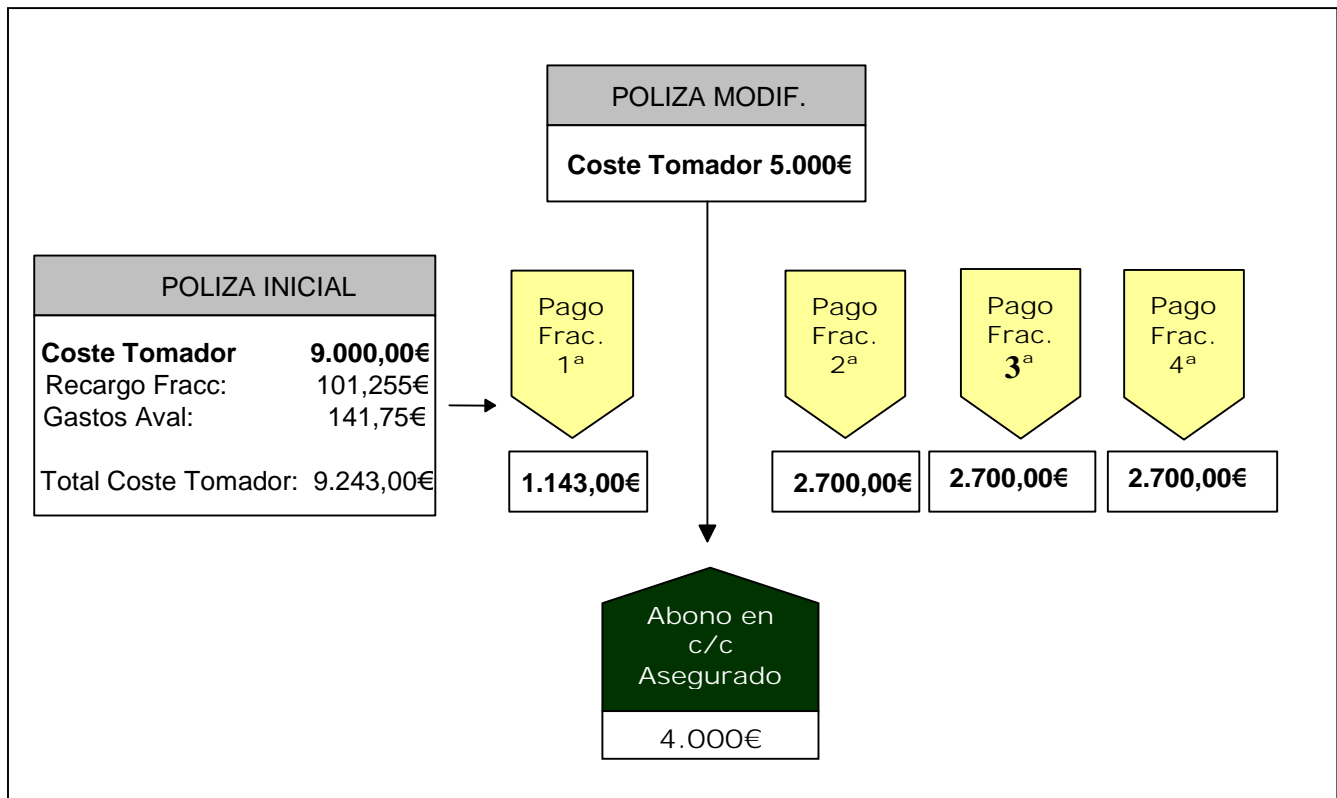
POLIZA MODIF.

Coste Tomador 5.000€

POLIZA INICIAL

Coste Tomador 9.000,00€
Recargo Fracc: 101,255€
Gastos Aval: 141,75€

Total Coste Tomador: 9.243,00€

Pago Frac. 1ª

1.143,00€

Pago Frac. 2ª

2.700,00€

Pago Frac. 3ª

2.700,00€

Pago Frac. 4ª

2.700,00€

Abono en c/c Asegurado

4.000€